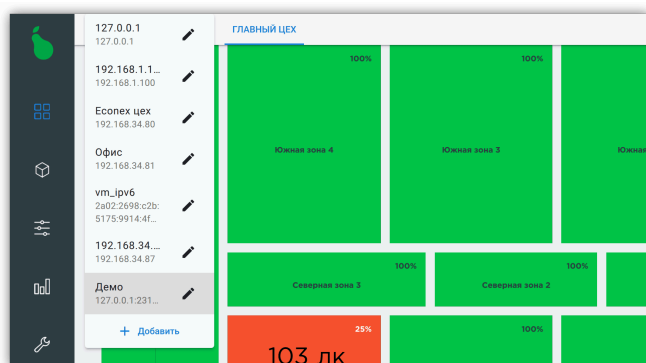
127.0.0.1
127.0.0.1

192.168.1.1...
192.168.1.100

Econex цех
192.168.34.80

Офис
192.168.34.81

vm_ipv6
2a02:2698:c2b:5175:9914:4f...

192.168.34....
192.168.34.87

Демо
127.0.0.1:231...

+ Добавить

ГЛАВНЫЙ ЦЕХ

100%
Южная зона 4

100%
Южная зона 3

Южна

100%
Северная зона 3

100%
Северная зона 2

25%
103 лк